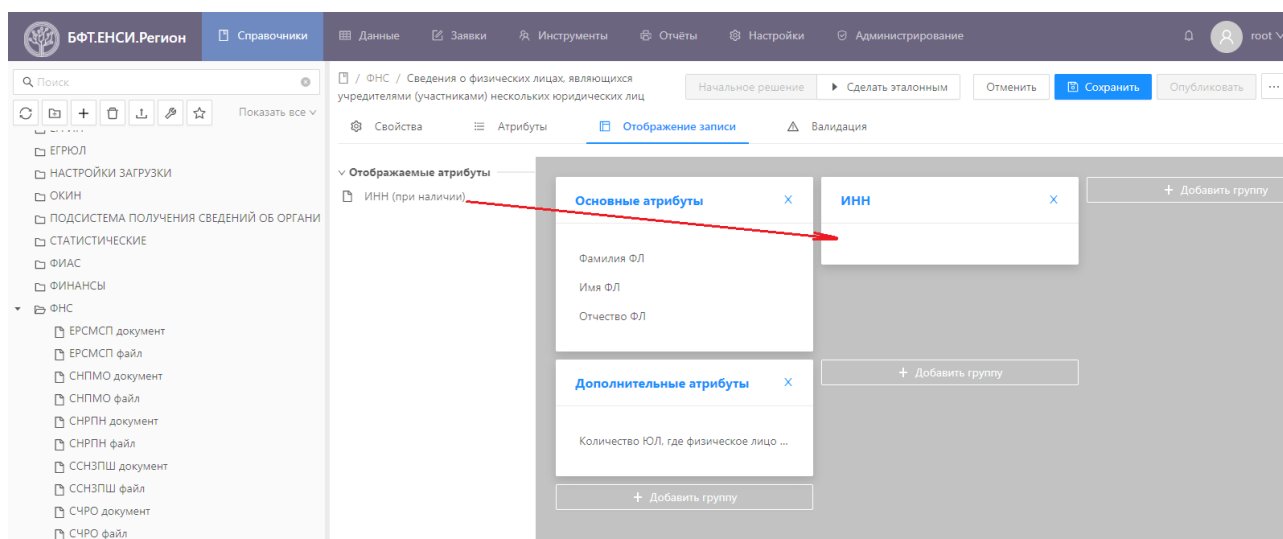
БФТ.ЕНСИ.Регион Справочники Данные Заявки Инструменты Отчёты Настройки Администрирование root

Поиск

Показать все

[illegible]
ЕГРЮЛ
НАСТРОЙКИ ЗАГРУЗКИ
ОКИН
ПОДСИСТЕМА ПОЛУЧЕНИЯ СВЕДЕНИЙ ОБ ОРГАНИ
СТАТИСТИЧЕСКИЕ
ФИАС
ФИНАНСЫ
ФНС
ЕРСМСП документ
ЕРСМСП файл
СНПМО документ
СНПМО файл
СНРПН документ
СНРПН файл
ССНЗПШ документ
ССНЗПШ файл
СЧРО документ
СЧРО файл

/ ФНС / Сведения о физических лицах, являющихся учредителями (участниками) нескольких юридических лиц

Начальное решение
Сделать эталонным
Отменить
Сохранить
Опубликовать

Свойства
Атрибуты
Отображение записи
Валидация

Отображаемые атрибуты
ИНН (при наличии)

Основные атрибуты X
Фамилия ФЛ
Имя ФЛ
Отчество ФЛ

ИНН X

+ Добавить группу

Дополнительные атрибуты X
Количество ЮЛ, где физическое лицо ...

+ Добавить группу

+ Добавить группу